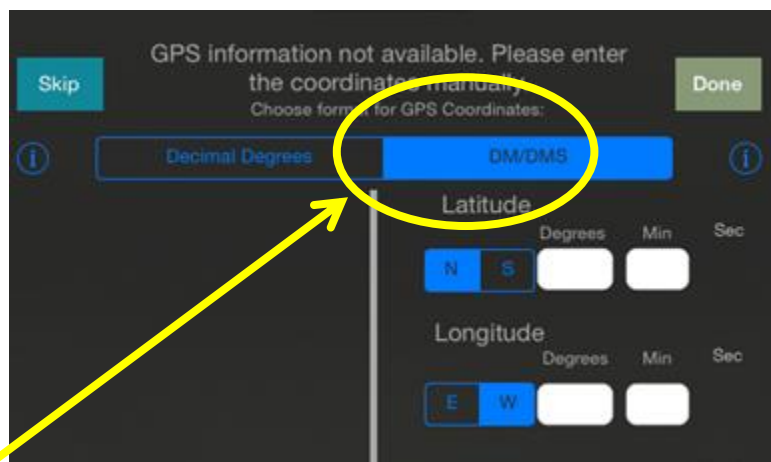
Skip

GPS information not available. Please enter the coordinates manually.

Done

Choose format for GPS Coordinates:

Decimal Degrees

DM/DMS

Latitude

Degrees

Min

Sec

N

S

Longitude

Degrees

Min

Sec

E

W